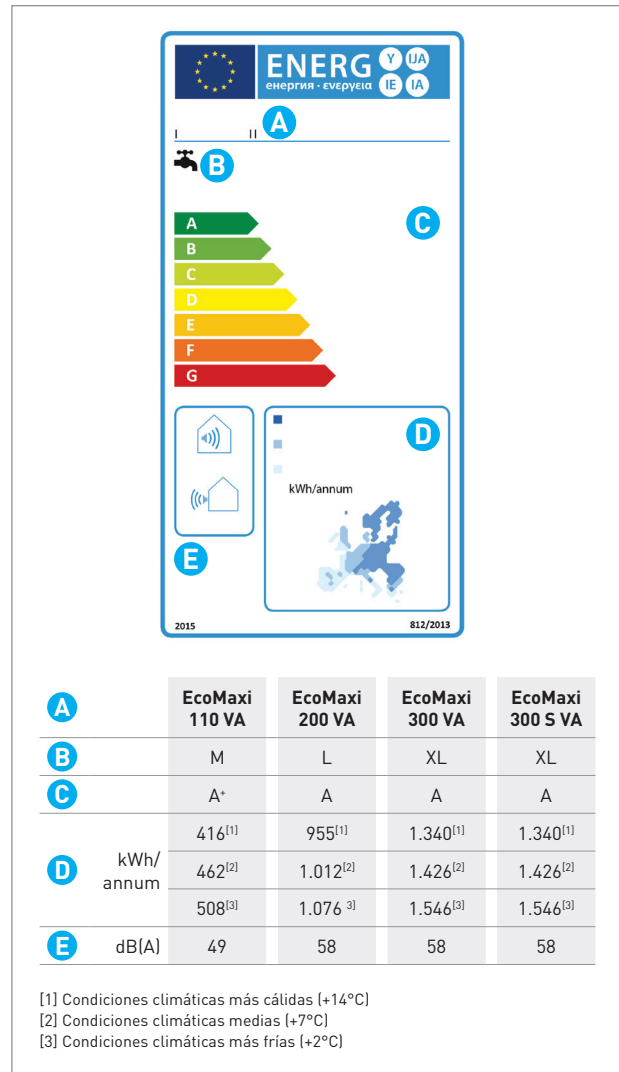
ENERG Y IJA IE IA
енергия · ενεργεια

A

I II

B

C

A
B
C
D
E
F
G

D

kWh/annum

E

2015 812/2013

| | EcoMaxi 110 VA | EcoMaxi 200 VA | EcoMaxi 300 VA | EcoMaxi 300 S VA |
|---|---|---|---|---|
| B | M | L | XL | XL |
| C | A⁺ | A | A | A |
| D kWh/annum | 416$^{[1]}$ | 955$^{[1]}$ | 1.340$^{[1]}$ | 1.340$^{[1]}$ |
| | 462$^{[2]}$ | 1.012$^{[2]}$ | 1.426$^{[2]}$ | 1.426$^{[2]}$ |
| | 508$^{[3]}$ | 1.076 $^{3]}$ | 1.546$^{[3]}$ | 1.546$^{[3]}$ |
| E dB(A) | 49 | 58 | 58 | 58 |

[1] Condiciones climáticas más cálidas (+14°C)
[2] Condiciones climáticas medias (+7°C)
[3] Condiciones climáticas más frías (+2°C)